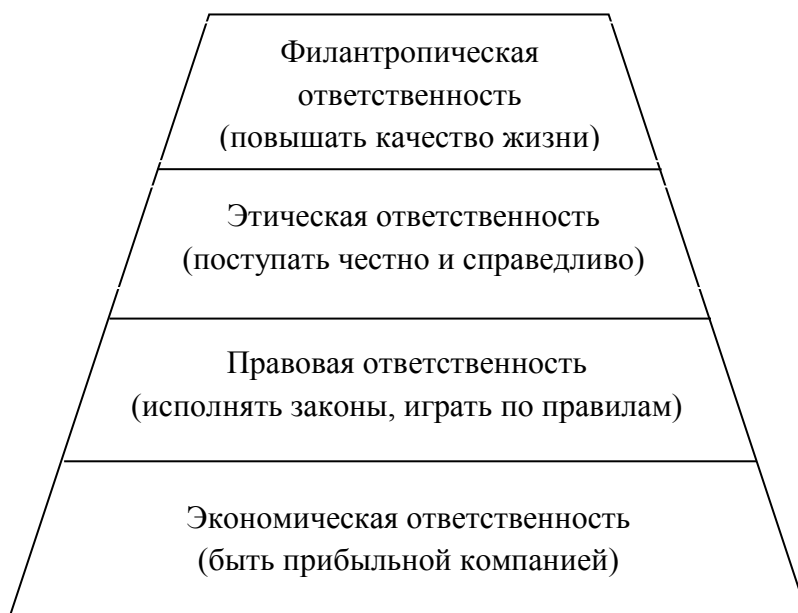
Филантропическая ответственность
(повышать качество жизни)

Этическая ответственность
(поступать честно и справедливо)

Правовая ответственность
(исполнять законы, играть по правилам)

Экономическая ответственность
(быть прибыльной компанией)